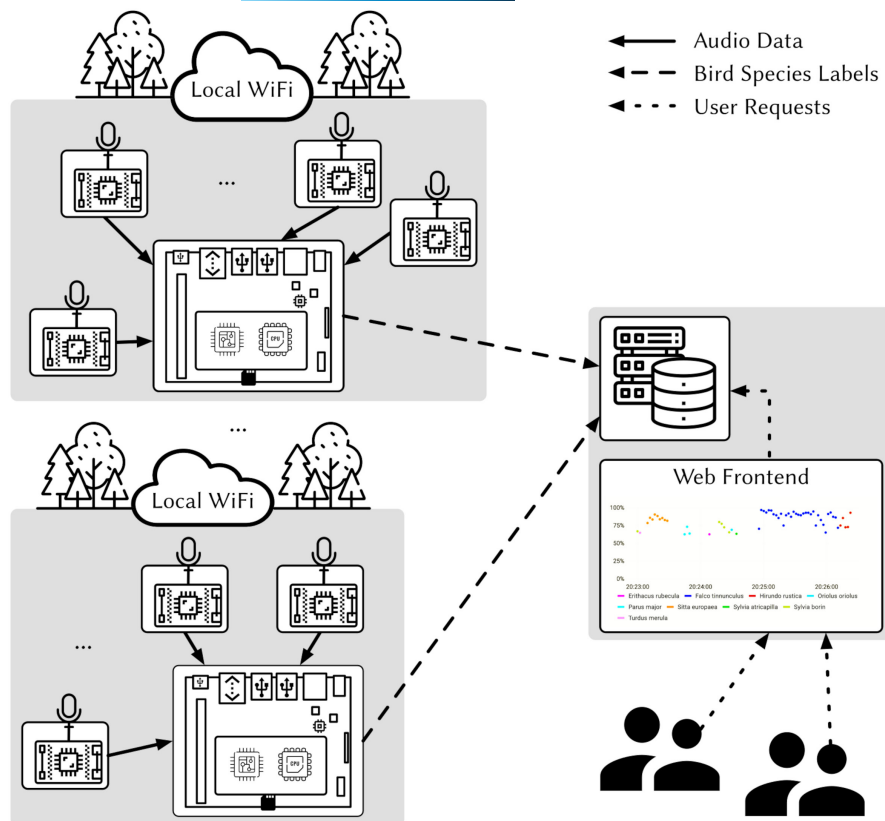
Audio Data
Bird Species Labels
User Requests

Local WiFi

...

CPU

...

Local WiFi

...

CPU

Web Frontend

100%
75%
50%
25%
0%
20:23:00
20:24:00
20:25:00
20:26:00

Erithacus rubecula
Falco tinnunculus
Hirundo rustica
Oriolus oriolus
Parus major
Sitta europaea
Sylvia atricapilla
Sylvia borin
Turdus merula